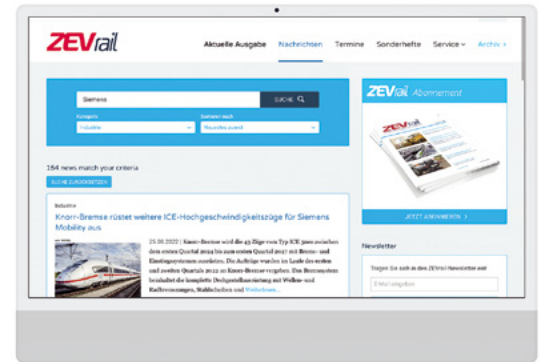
ZEVrail

Aktuelle Ausgabe Nachrichten Termine Sonderhefte Service Archiv

Siemens

SUCHE

Kategorie
Industrie

Sortieren nach
Neuestes zuerst

164 news match your criteria

SUCHE ZURÜCKSETZEN

Industrie

Knorr-Bremse rüstet weitere ICE-Hochgeschwindigkeitszüge für Siemens Mobility aus

25.08.2022 | Knorr-Bremse wird die 43 Züge vom Typ ICE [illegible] zwischen dem ersten Quartal 2024 bis zum ersten Quartal 2027 mit Brems- und Einstiegssystemen ausrüsten. Die Aufträge wurden im Laufe des ersten und zweiten Quartals 2022 an Knorr-Bremse vergeben. Das Bremssystem beinhaltet die komplette Drehgestellausrüstung mit Wellen- und Radbremsungen, Stahlscheiben und Weiterlesen...

ZEVrail Abonnement

JETZT ABONNIEREN

Newsletter

Tragen Sie sich in den ZEVrail Newsletter ein!

E-Mail angeben